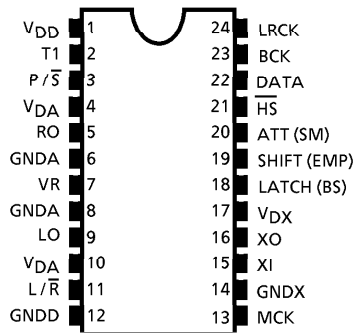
$V_{DD}$ 1
T1 2
$P/\overline{S}$ 3
$V_{DA}$ 4
RO 5
GNDA 6
VR 7
GNDA 8
LO 9
$V_{DA}$ 10
$L/\overline{R}$ 11
GNDD 12

24 LRCK
23 BCK
22 DATA
21 $\overline{HS}$
20 ATT (SM)
19 SHIFT (EMP)
18 LATCH (BS)
17 $V_{DX}$
16 XO
15 XI
14 GNDX
13 MCK